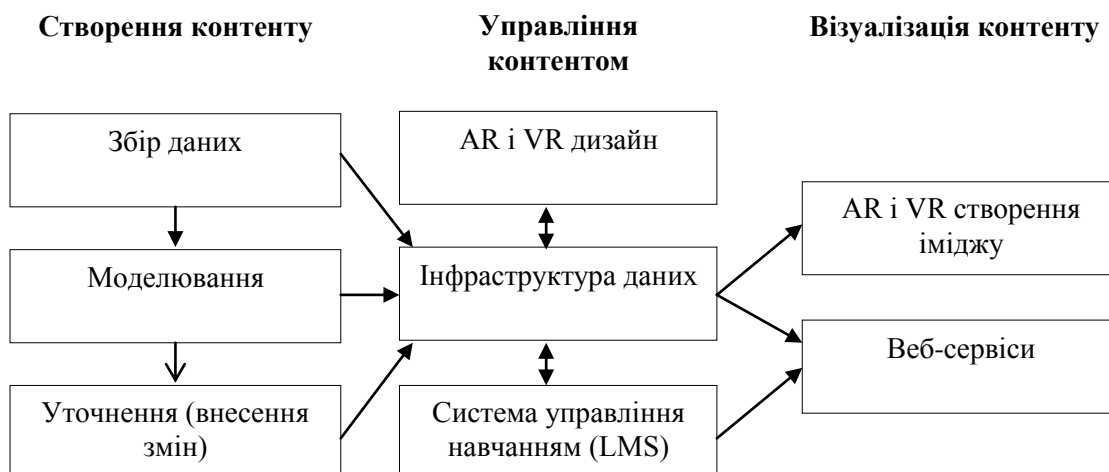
**Створення контенту**

**Управління контентом**

**Візуалізація контенту**

Збір даних

Моделювання

Уточнення (внесення змін)

AR і VR дизайн

Інфраструктура даних

Система управління навчанням (LMS)

AR і VR створення іміджу

Веб-сервіси